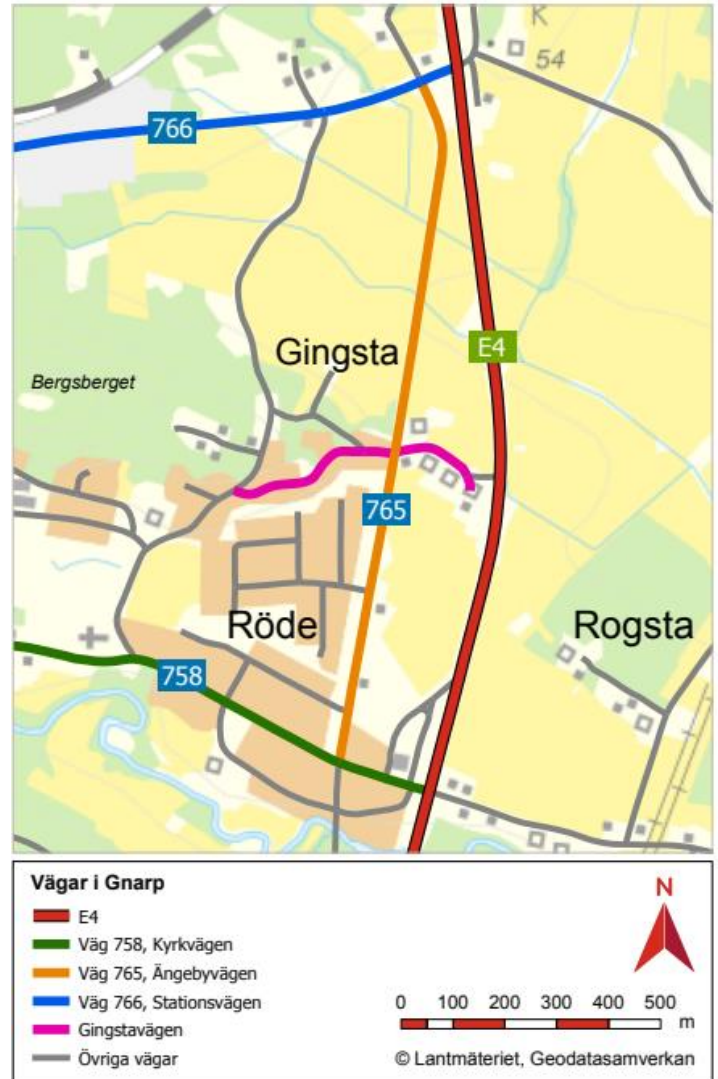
K
54
766
Gingsta
E4
Bergsberget
765
Röde
Rogsta
758

Vägar i Gnarp
E4
Väg 758, Kyrkvägen
Väg 765, Ängebyvägen
Väg 766, Stationsvägen
Gingstavägen
Övriga vägar

N

0 100 200 300 400 500 m

© Lantmäteriet, Geodatasamverkan